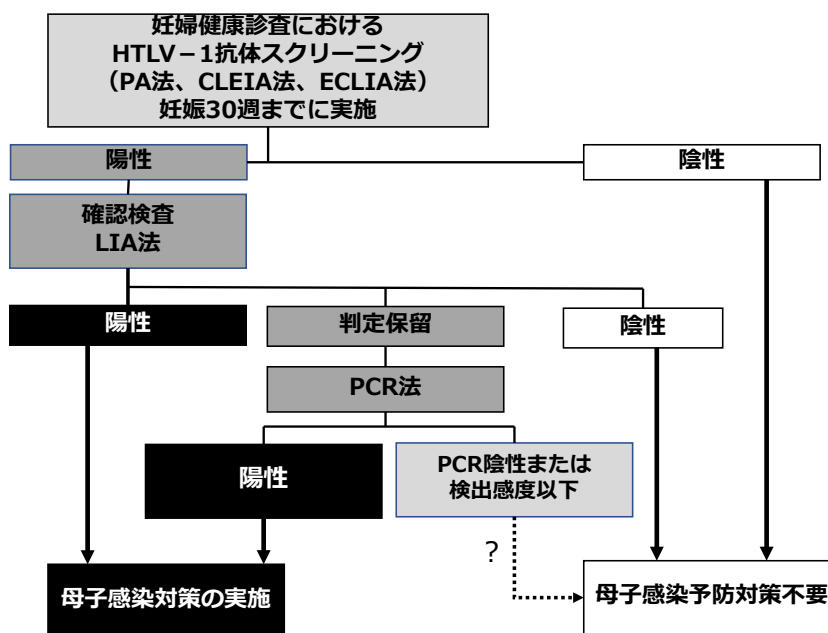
妊婦健康診査における
HTLV－1抗体スクリーニング
（PA法、CLEIA法、ECLIA法）
妊娠30週までに実施

陽性

陰性

確認検査
LIA法

陽性

判定保留

陰性

PCR法

陽性

PCR陰性または
検出感度以下

?

母子感染対策の実施

母子感染予防対策不要